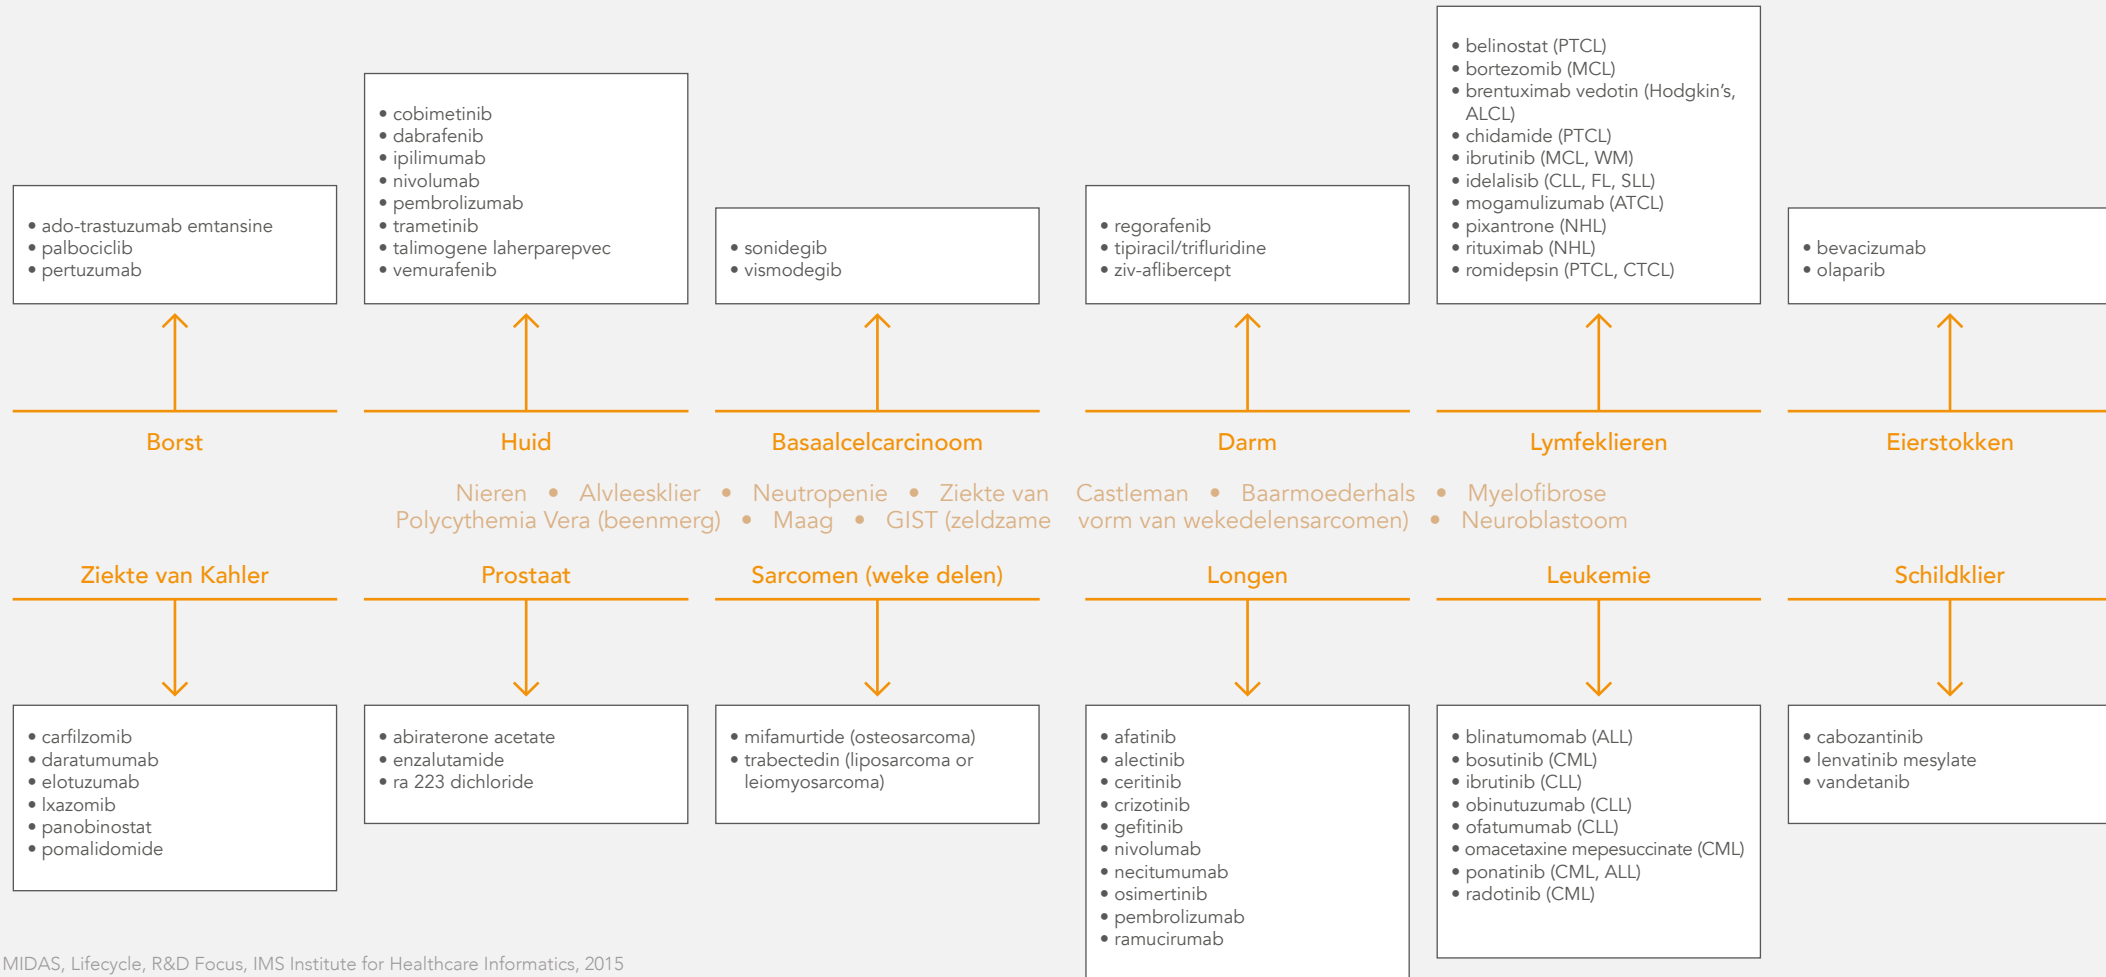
• ado-trastuzumab emtansine
• palbociclib
• pertuzumab

• cobimetinib
• dabrafenib
• ipilimumab
• nivolumab
• pembrolizumab
• trametinib
• talimogene laherparepvec
• vemurafenib

• sonidegib
• vismodegib

• regorafenib
• tipiracil/trifluridine
• ziv-aflibercept

• belinostat (PTCL)
• bortezomib (MCL)
• brentuximab vedotin (Hodgkin's, ALCL)
• chidamide (PTCL)
• ibrutinib (MCL, WM)
• idelalisib (CLL, FL, SLL)
• mogamulizumab (ATCL)
• pixantrone (NHL)
• rituximab (NHL)
• romidepsin (PTCL, CTCL)

• bevacizumab
• olaparib

Borst

Huid

Basaalcelcarcinoom

Darm

Lymfeklieren

Eierstokken

Nieren • Alvleesklier • Neutropenie • Ziekte van Castleman • Baarmoederhals • Myelofibrose
Polycythemia Vera (beenmerg) • Maag • GIST (zeldzame vorm van wekedelensarcomen) • Neuroblastoom

Ziekte van Kahler

Prostaat

Sarcomen (weke delen)

Longen

Leukemie

Schildklier

• carfilzomib
• daratumumab
• elotuzumab
• lxazomib
• panobinostat
• pomalidomide

• abiraterone acetate
• enzalutamide
• ra 223 dichloride

• mifamurtide (osteosarcoma)
• trabectedin (liposarcoma or leiomyosarcoma)

• afatinib
• alectinib
• ceritinib
• crizotinib
• gefitinib
• nivolumab
• necitumumab
• osimertinib
• pembrolizumab
• ramucirumab

• blinatumomab (ALL)
• bosutinib (CML)
• ibrutinib (CLL)
• obinutuzumab (CLL)
• ofatumumab (CLL)
• omacetaxine mepesuccinate (CML)
• ponatinib (CML, ALL)
• radotinib (CML)

• cabozantinib
• lenvatinib mesylate
• vandetanib

MIDAS, Lifecycle, R&D Focus, IMS Institute for Healthcare Informatics, 2015